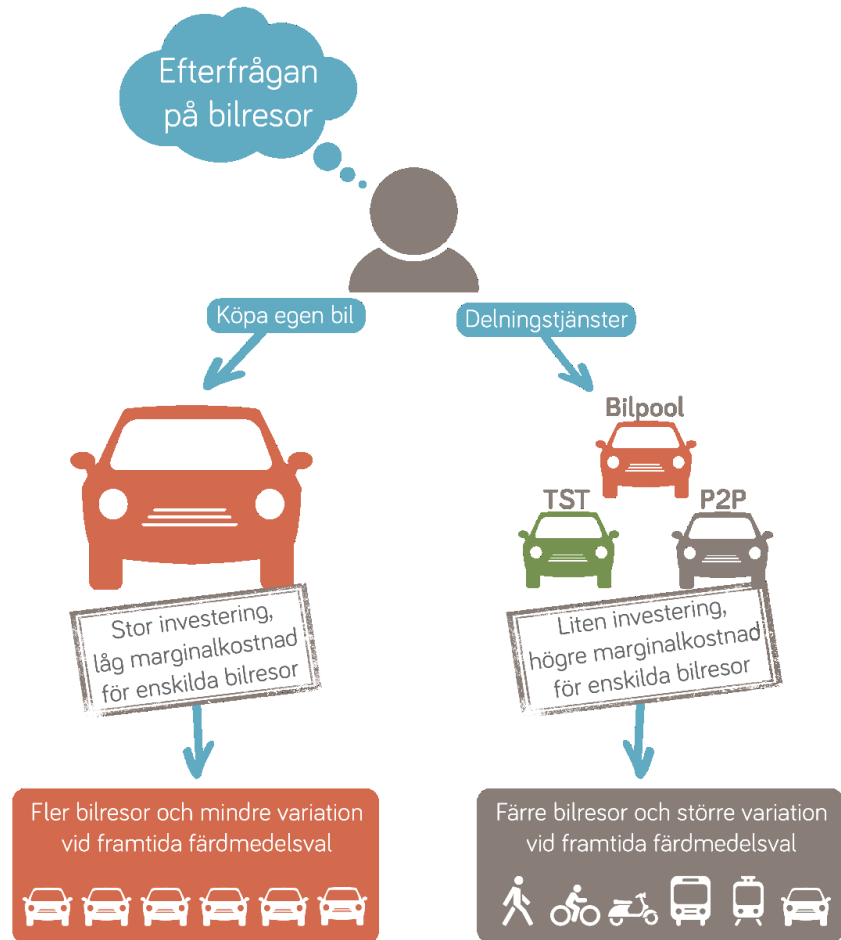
Efterfrågan på bilresor

Köpa egen bil

Delningstjänster

Bilpool

TST

P2P

Stor investering, låg marginalkostnad för enskilda bilresor

Liten investering, högre marginalkostnad för enskilda bilresor

Fler bilresor och mindre variation vid framtida färdmedelsval

Färre bilresor och större variation vid framtida färdmedelsval